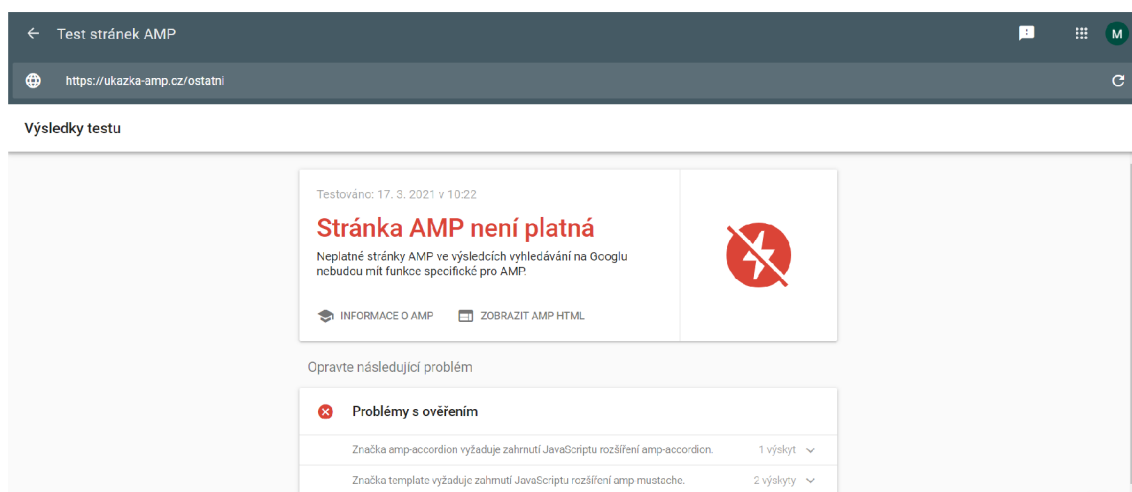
Test stránek AMP

M

https://ukazka-amp.cz/ostatni

Výsledky testu

Testováno: 17. 3. 2021 v 10:22

Stránka AMP není platná

Neplatné stránky AMP ve výsledcích vyhledávání na Googlu nebudou mít funkce specifické pro AMP.

INFORMACE O AMP

ZOBRAZIT AMP HTML

Opravte následující problém

Problémy s ověřením

Značka amp-accordion vyžaduje zahrnutí JavaScriptu rozšíření amp-accordion. 1 výskyt

Značka template vyžaduje zahrnutí JavaScriptu rozšíření amp mustache. 2 výskyty